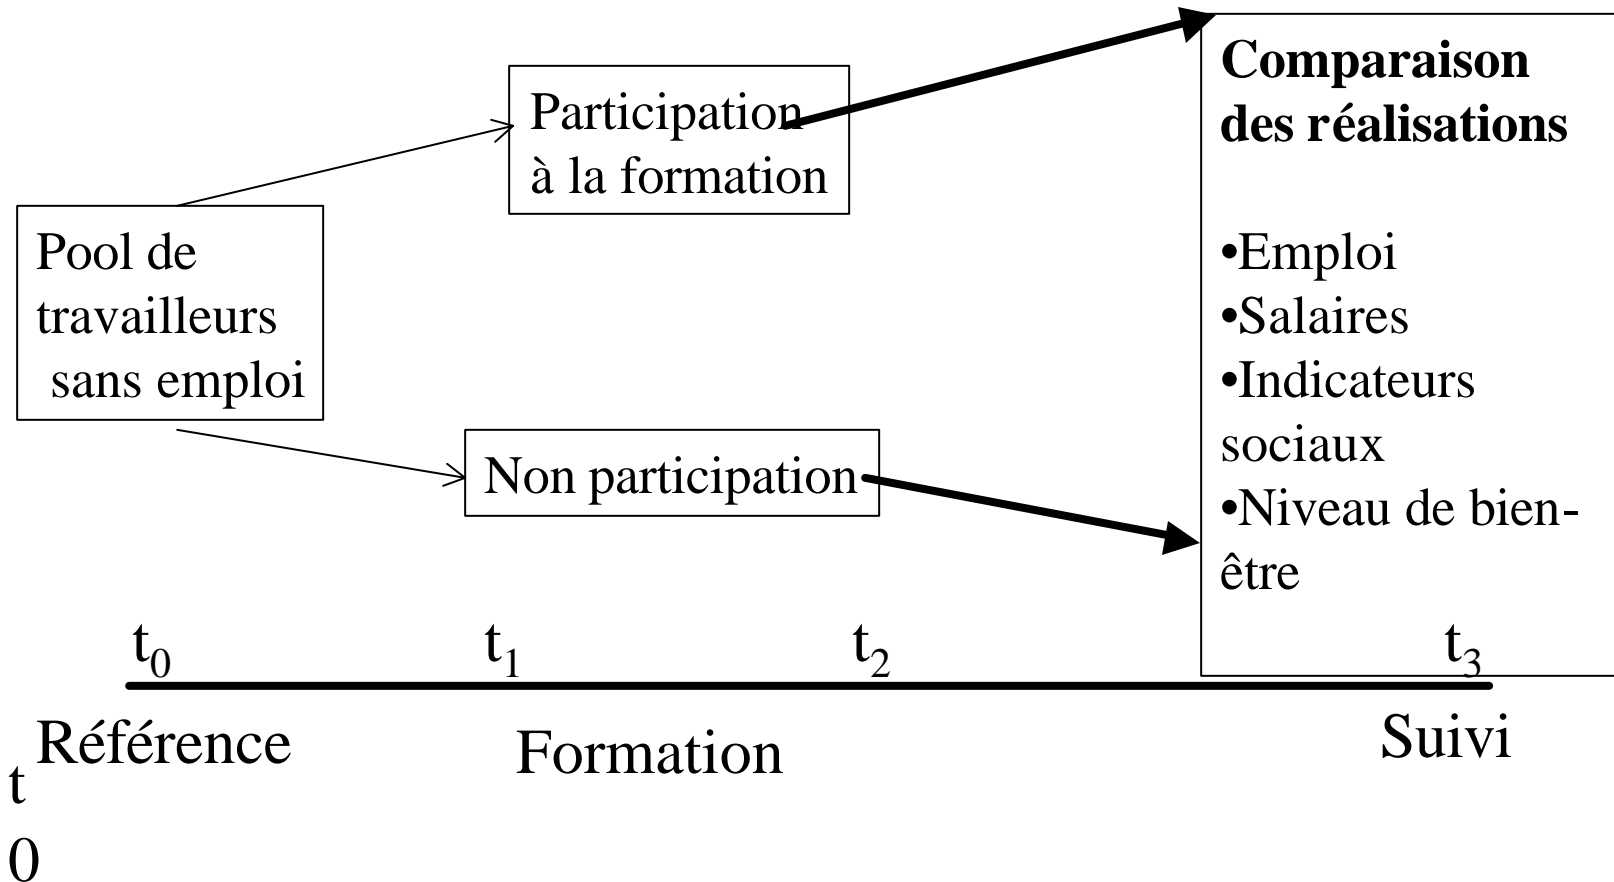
Participation à la formation

Comparaison des réalisations

•Emploi
•Salaires
•Indicateurs sociaux
•Niveau de bien-être

Pool de travailleurs sans emploi

Non participation

$t_0$ $t_1$ $t_2$ $t_3$

Référence Formation Suivi

t
0